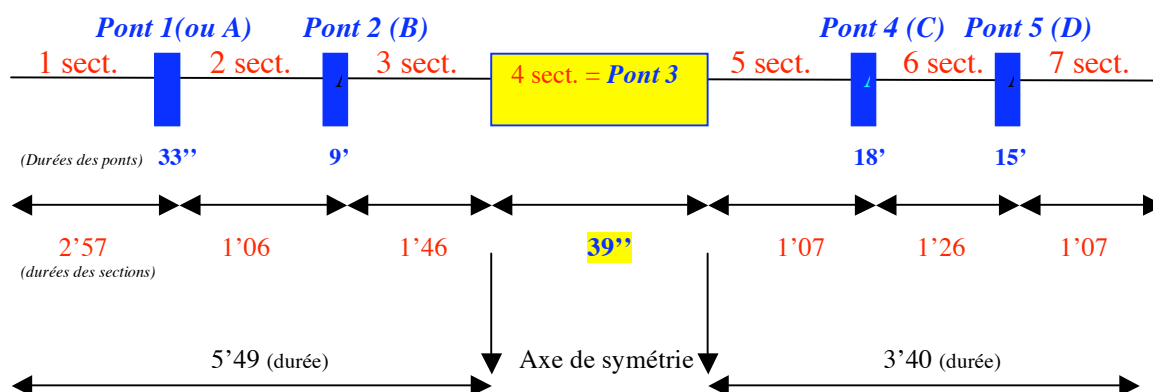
Pont 1(ou A) Pont 2 (B) Pont 4 (C) Pont 5 (D)

1 sect. 2 sect. 3 sect. 4 sect. = Pont 3 5 sect. 6 sect. 7 sect.

(Durées des ponts) 33'' 9' 18' 15'

2'57 1'06 1'46 39'' 1'07 1'26 1'07
(durées des sections)

5'49 (durée) Axe de symétrie 3'40 (durée)